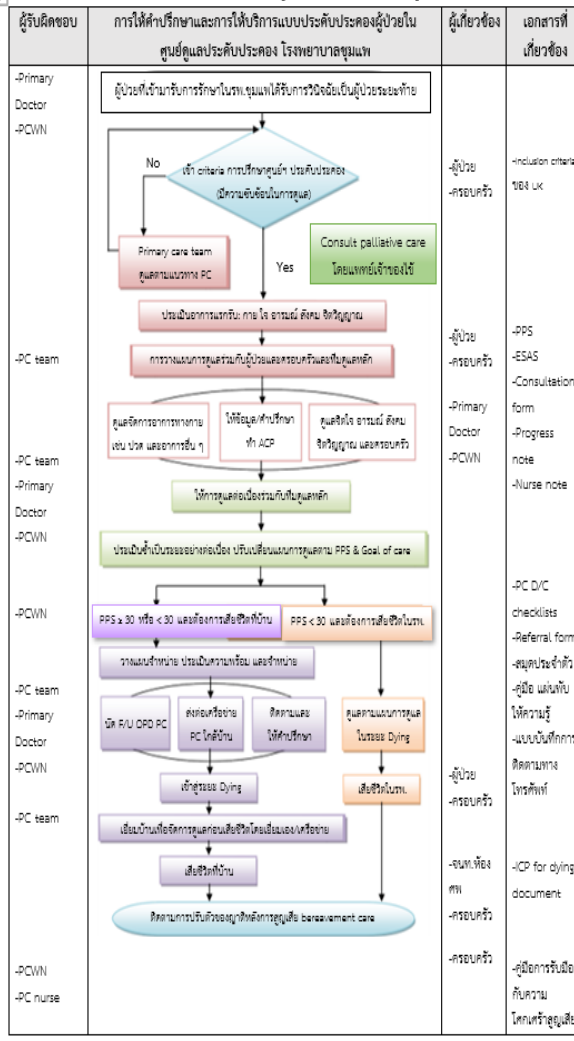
| ผู้รับผิดชอบ | การให้คำปรึกษาและการให้บริการแบบประคับประคองผู้ป่วยใน ศูนย์ดูแลประคับประคอง โรงพยาบาลขุมแพ | ผู้เกี่ยวข้อง | เอกสารที่เกี่ยวข้อง |
|---|---|---|---|
| -Primary Doctor -PCWN | ผู้ป่วยที่เข้ามารับการรักษาในรพ.ชุมแพได้รับการวินิจฉัยเป็นผู้ป่วยระยะท้าย | | |
| | เข้า criteria การปรึกษาศูนย์ฯ ประคับประคอง (มีความซับซ้อนในการดูแล) No Primary care team ดูแลตามแนวทาง PC Yes Consult palliative care โดยแพทย์เจ้าของไข้ | -ผู้ป่วย -ครอบครัว | -Inclusion criteria ของ UK |
| -PC team | ประเมินอาการแรกรับ: กาย ใจ อารมณ์ สังคม จิตวิญญาณ การวางแผนการดูแลร่วมกับผู้ป่วยและครอบครัวและทีมดูแลหลัก | -ผู้ป่วย -ครอบครัว | -PPS -ESAS -Consultation form -Progress note -Nurse note |
| -PC team -Primary Doctor -PCWN | ดูแลจัดการอาการทางกาย เช่น ปวด และอาการอื่น ๆ ให้ข้อมูล/คำปรึกษา ทำ ACP ดูแลจิตใจ อารมณ์ สังคม จิตวิญญาณ และครอบครัว ให้การดูแลต่อเนื่องร่วมกับทีมดูแลหลัก ประเมินซ้ำเป็นระยะอย่างต่อเนื่อง ปรับเปลี่ยนแผนการดูแลตาม PPS & Goal of care | -Primary Doctor -PCWN | |
| -PCWN | PPS ≥ 30 หรือ < 30 และต้องการเสียชีวิตที่บ้าน PPS < 30 และต้องการเสียชีวิตในรพ. วางแผนจำหน่าย ประเมินความพร้อม และจำหน่าย | | -PC D/C checklists -Referral form -สมุดประจำตัว -คู่มือ แผ่นพับ ให้ความรู้ -แบบบันทึกการติดตามทางโทรศัพท์ |
| -PC team -Primary Doctor -PCWN | นัด F/U OPD PC ส่งต่อเครือข่าย PC ใกล้บ้าน ติดตามและให้คำปรึกษา ดูแลตามแนวทางการดูแลในระยะ Dying เข้าสู่ระยะ Dying เสียชีวิตในรพ. | -ผู้ป่วย -ครอบครัว | |
| -PC team | เยี่ยมบ้านเพื่อจัดการดูแลก่อนเสียชีวิตโดยเยี่ยมเอง/เครือข่าย เสียชีวิตที่บ้าน ติดตามการปรับตัวของญาติหลังการสูญเสีย bereavement care | -จนท.ห้องศพ -ครอบครัว | -ICP for dying document |
| -PCWN -PC nurse | | -ครอบครัว | -คู่มือการรับมือกับความโศกเศร้าสูญเสีย |